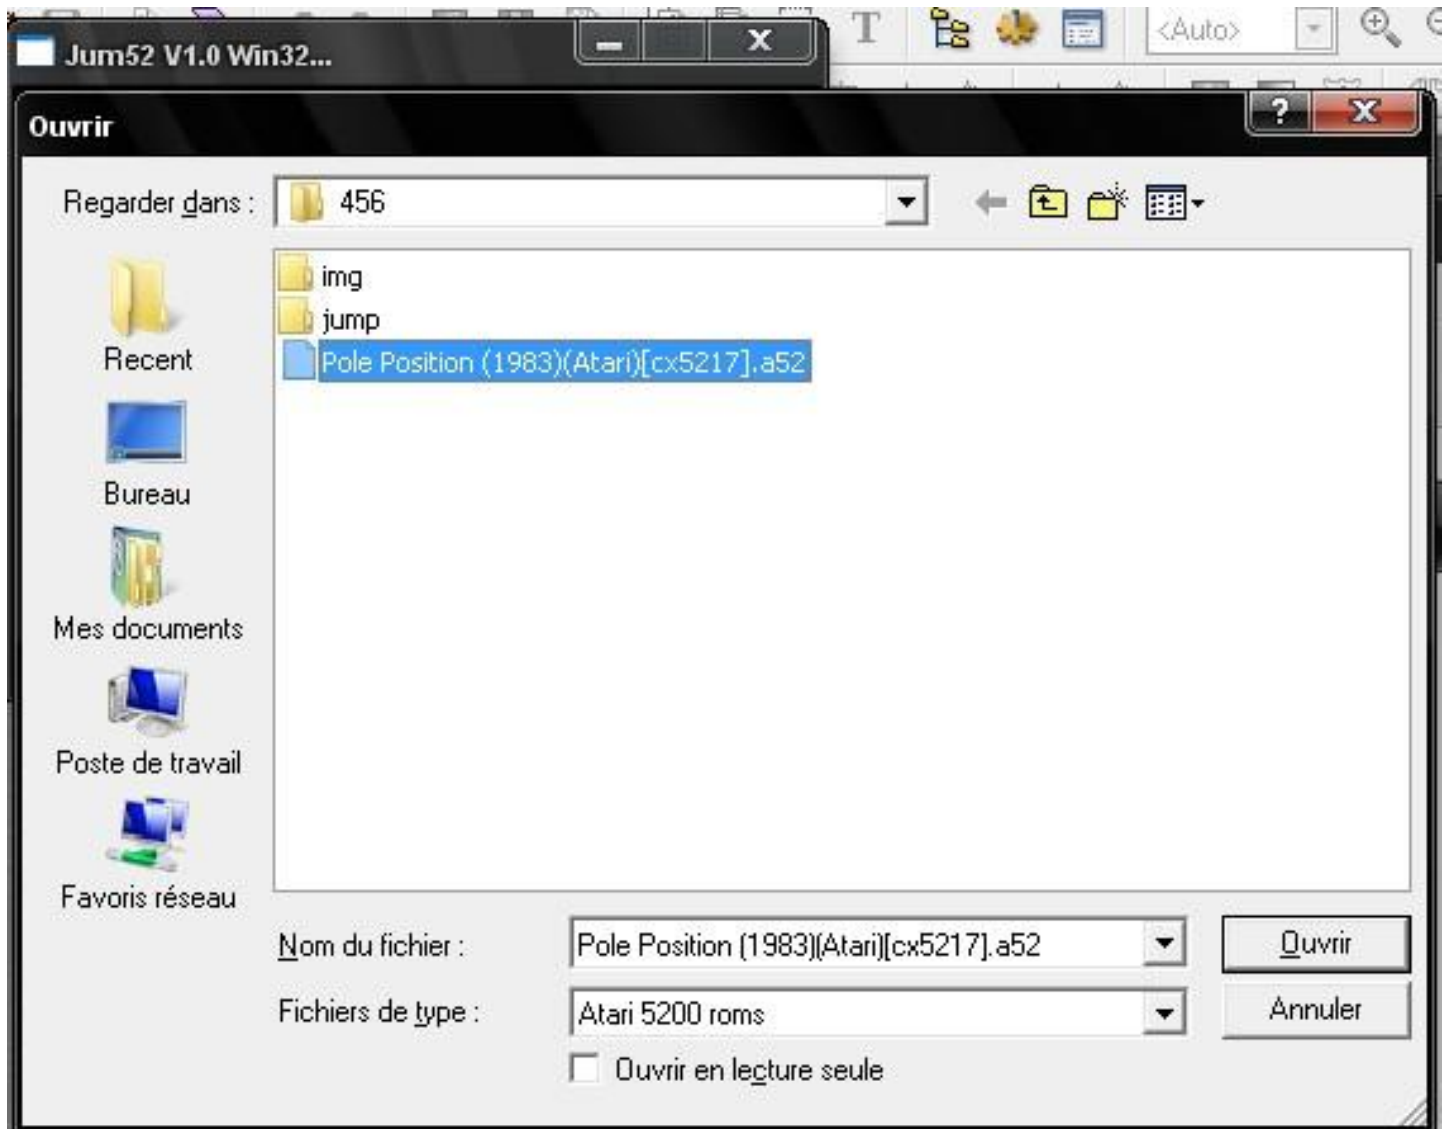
Jum52 V1.0 Win32...

T

<Auto>

Ouvrir

?

Regarder dans :

456

img

jump

Pole Position (1983)(Atari)[cx5217].a52

Recent

Bureau

Mes documents

Poste de travail

Favoris réseau

Nom du fichier :

Pole Position (1983)(Atari)[cx5217].a52

Ouvrir

Fichiers de type :

Atari 5200 roms

Annuler

Ouvrir en lecture seule